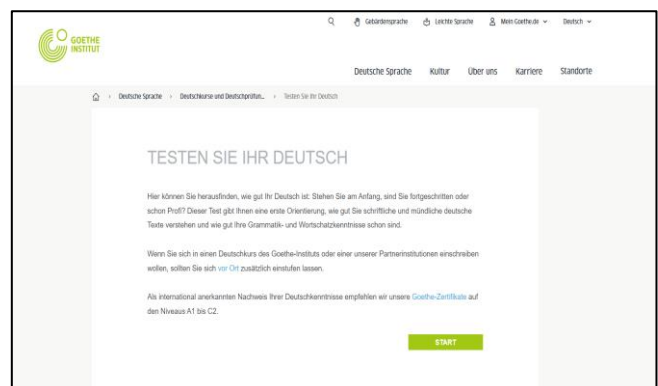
GOETHE INSTITUT

Gebärdensprache | Leichte Sprache | Mein Goethe.de | Deutsch

Deutsche Sprache | Kultur | Über uns | Karriere | Standorte

Deutsche Sprache > Deutschkurse und Deutschprüfun... > Testen Sie Ihr Deutsch

TESTEN SIE IHR DEUTSCH

Hier können Sie herausfinden, wie gut Ihr Deutsch ist: Stehen Sie am Anfang, sind Sie fortgeschritten oder schon Profi? Dieser Test gibt Ihnen eine erste Orientierung, wie gut Sie schriftliche und mündliche deutsche Texte verstehen und wie gut Ihre Grammatik- und Wortschatzkenntnisse schon sind.

Wenn Sie sich in einen Deutschkurs des Goethe-Instituts oder einer unserer Partnerinstitutionen einschreiben wollen, sollten Sie sich vor Ort zusätzlich einstufen lassen.

Als international anerkannten Nachweis Ihrer Deutschkenntnisse empfehlen wir unsere Goethe-Zertifikate auf den Niveaus A1 bis C2.

START